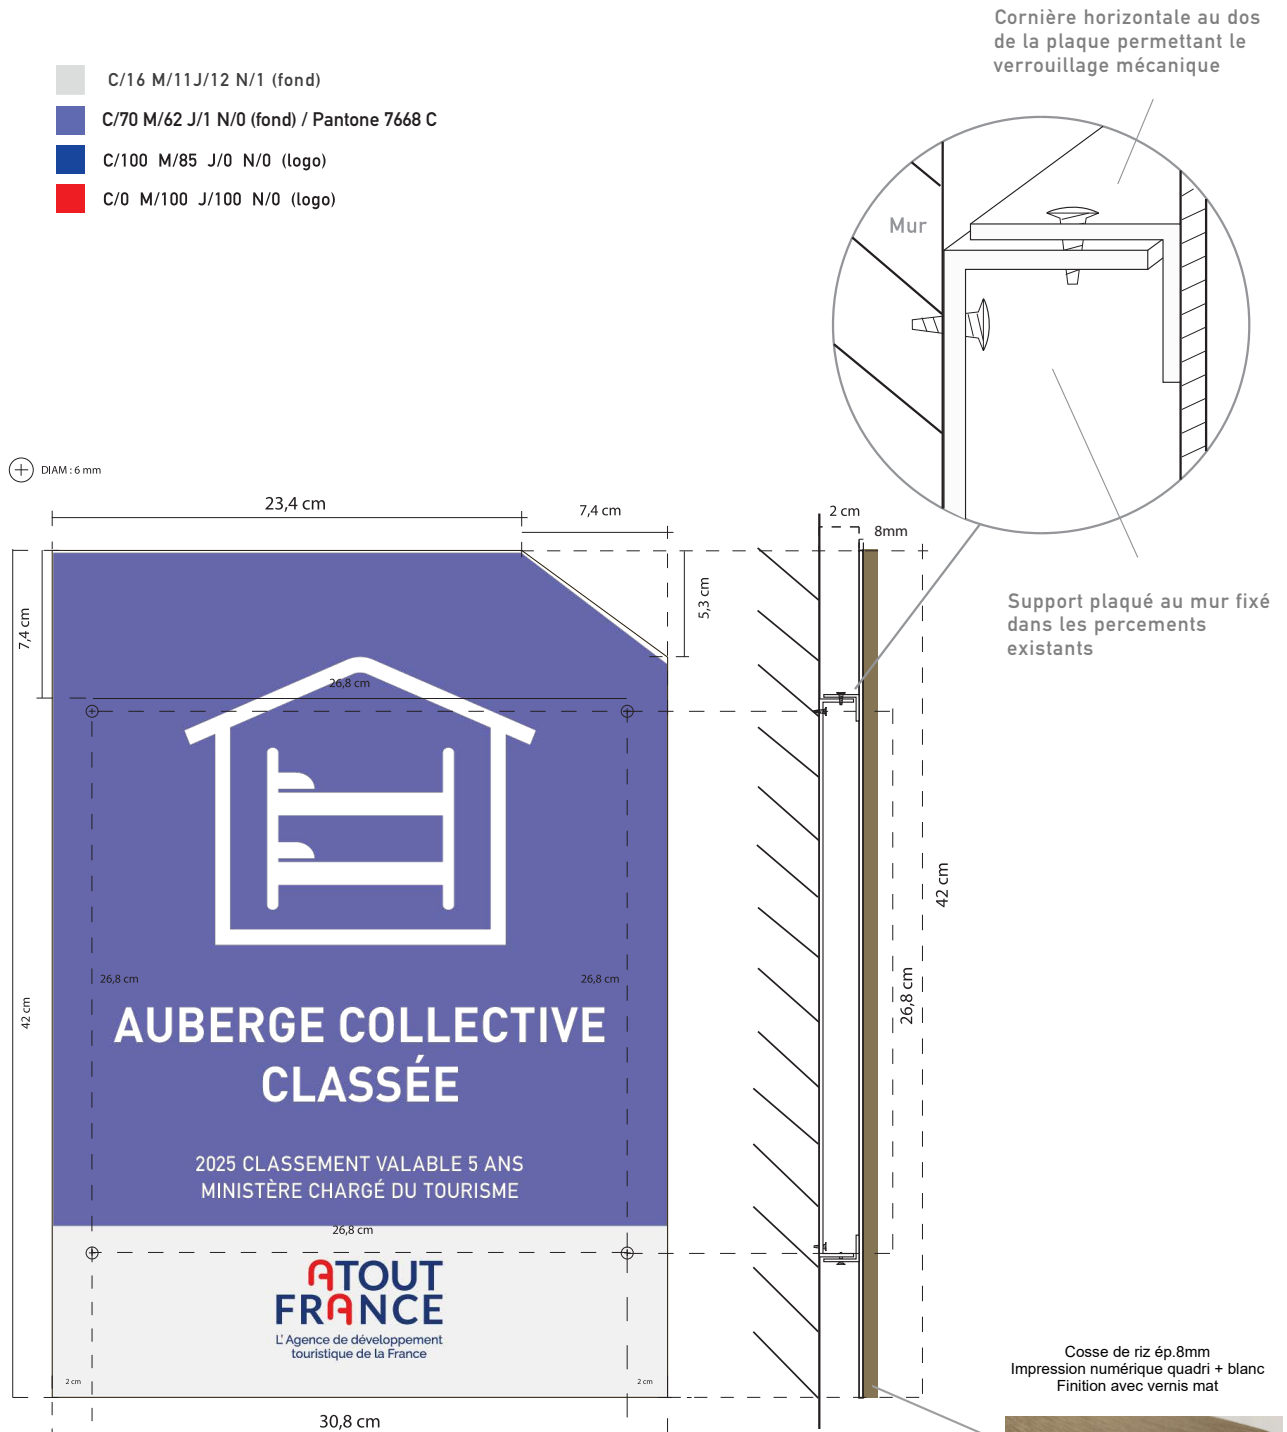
C/16 M/11J/12 N/1 (fond)
C/70 M/62 J/1 N/0 (fond) / Pantone 7668 C
C/100 M/85 J/0 N/0 (logo)
C/0 M/100 J/100 N/0 (logo)

Cornière horizontale au dos de la plaque permettant le verrouillage mécanique

Mur

Support plaqué au mur fixé dans les percements existants

DIAM : 6 mm

23,4 cm
7,4 cm
2 cm
8mm
5,3 cm
7,4 cm
26,8 cm
26,8 cm
26,8 cm
42 cm
26,8 cm
42 cm

AUBERGE COLLECTIVE CLASSÉE

2025 CLASSEMENT VALABLE 5 ANS
MINISTÈRE CHARGÉ DU TOURISME

26,8 cm

ATOUT FRANCE
L'Agence de développement touristique de la France

2 cm
2 cm
30,8 cm

Cosse de riz ép.8mm
Impression numérique quadri + blanc
Finition avec vernis mat